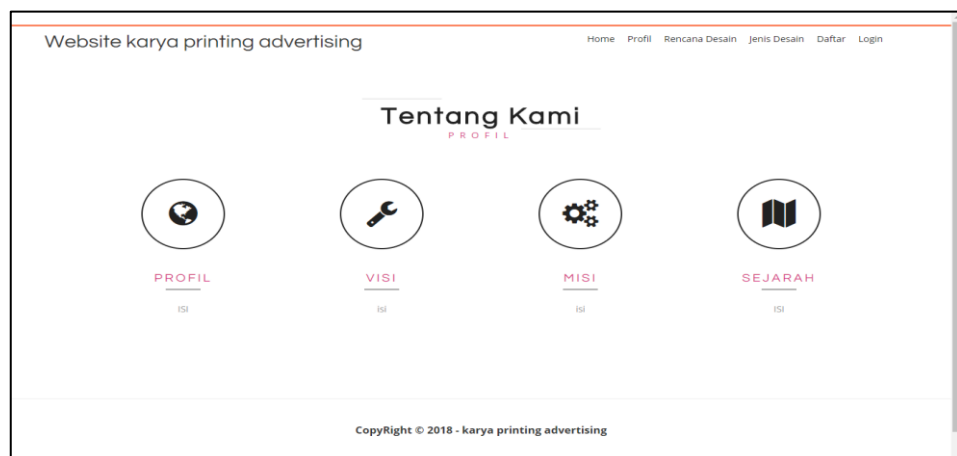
Website karya printing advertising

Home Profil Rencana Desain Jenis Desain Daftar Login

Tentang Kami

PROFIL

PROFIL

ISI

VISI

isi

MISI

isi

SEJARAH

ISI

CopyRight © 2018 - karya printing advertising